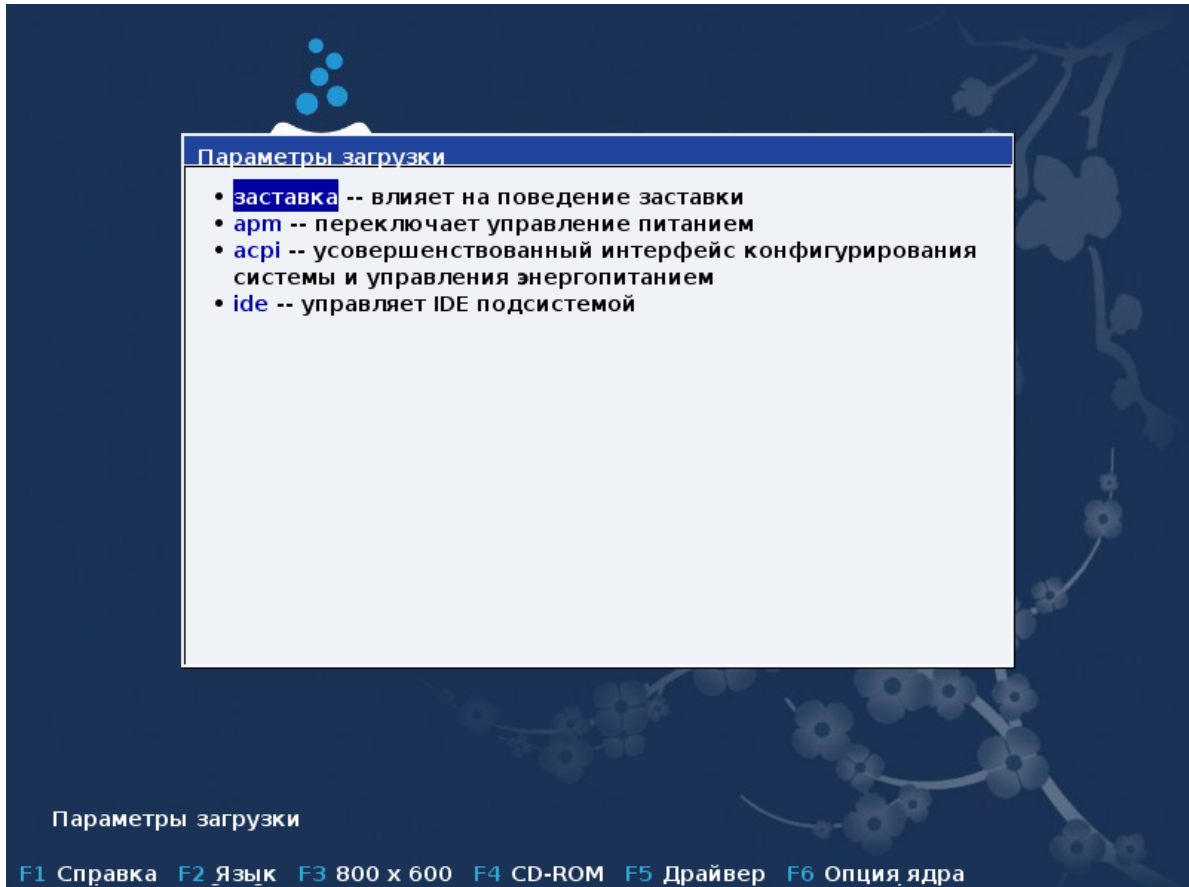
Параметры загрузки

- заставка -- влияет на поведение заставки
- apm -- переключает управление питанием
- acpi -- усовершенствованный интерфейс конфигурирования системы и управления энергопитанием
- ide -- управляет IDE подсистемой

Параметры загрузки

F1 Справка F2 Язык F3 800 x 600 F4 CD-ROM F5 Драйвер F6 Опция ядра